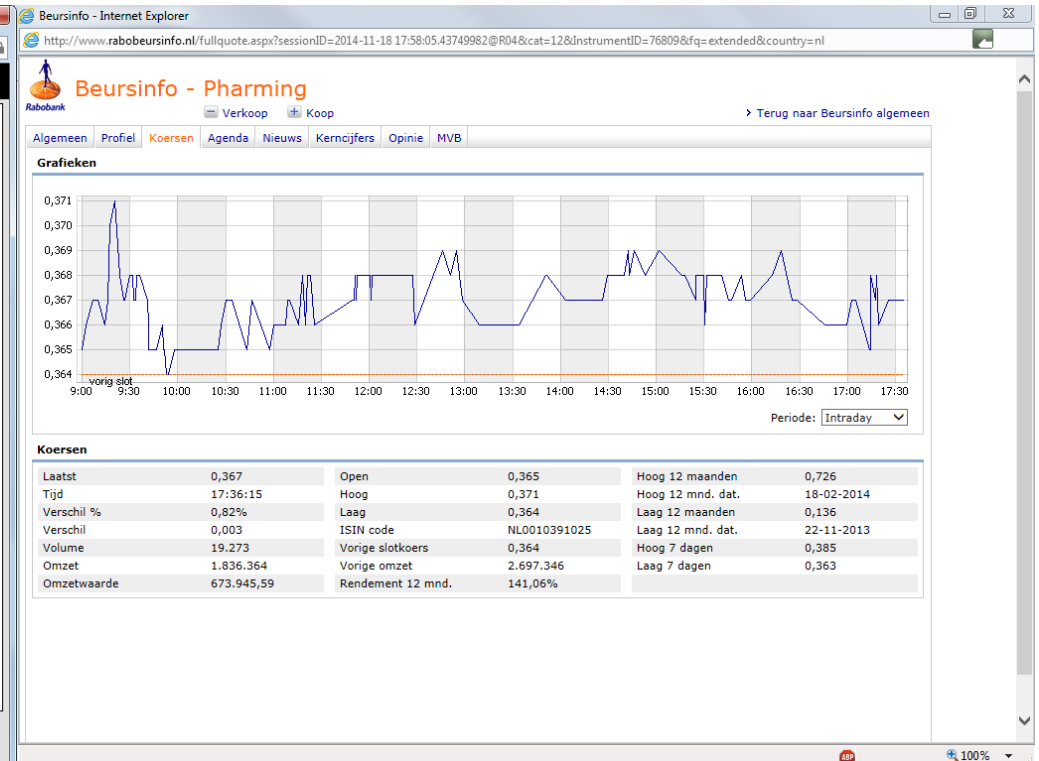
Beursinfo - Internet Explorer

http://www.rabobeursinfo.nl/fullquote.aspx?sessionID=2014-11-18 17:58:05.43749982@R04&cat=12&InstrumentID=76809&fq=extended&country=nl

Rabobank

Beursinfo - Pharming

Verkoop  Koop

Terug naar Beursinfo algemeen

Algemeen | Profiel | Koersen | Agenda | Nieuws | Kerncijfers | Opinie | MVB

Grafieken

0,371
0,370
0,369
0,368
0,367
0,366
0,365
0,364

vorig slot

9:00 9:30 10:00 10:30 11:00 11:30 12:00 12:30 13:00 13:30 14:00 14:30 15:00 15:30 16:00 16:30 17:00 17:30

Periode: Intraday

Koersen

| Laatst | 0,367 | Open | 0,365 | Hoog 12 maanden | 0,726 |
|---|---|---|---|---|---|
| Tijd | 17:36:15 | Hoog | 0,371 | Hoog 12 mnd. dat. | 18-02-2014 |
| Verschil % | 0,82% | Laag | 0,364 | Laag 12 maanden | 0,136 |
| Verschil | 0,003 | ISIN code | NL0010391025 | Laag 12 mnd. dat. | 22-11-2013 |
| Volume | 19.273 | Vorige slotkoers | 0,364 | Hoog 7 dagen | 0,385 |
| Omzet | 1.836.364 | Vorige omzet | 2.697.346 | Laag 7 dagen | 0,363 |
| Omzetwaarde | 673.945,59 | Rendement 12 mnd. | 141,06% | | |

100%